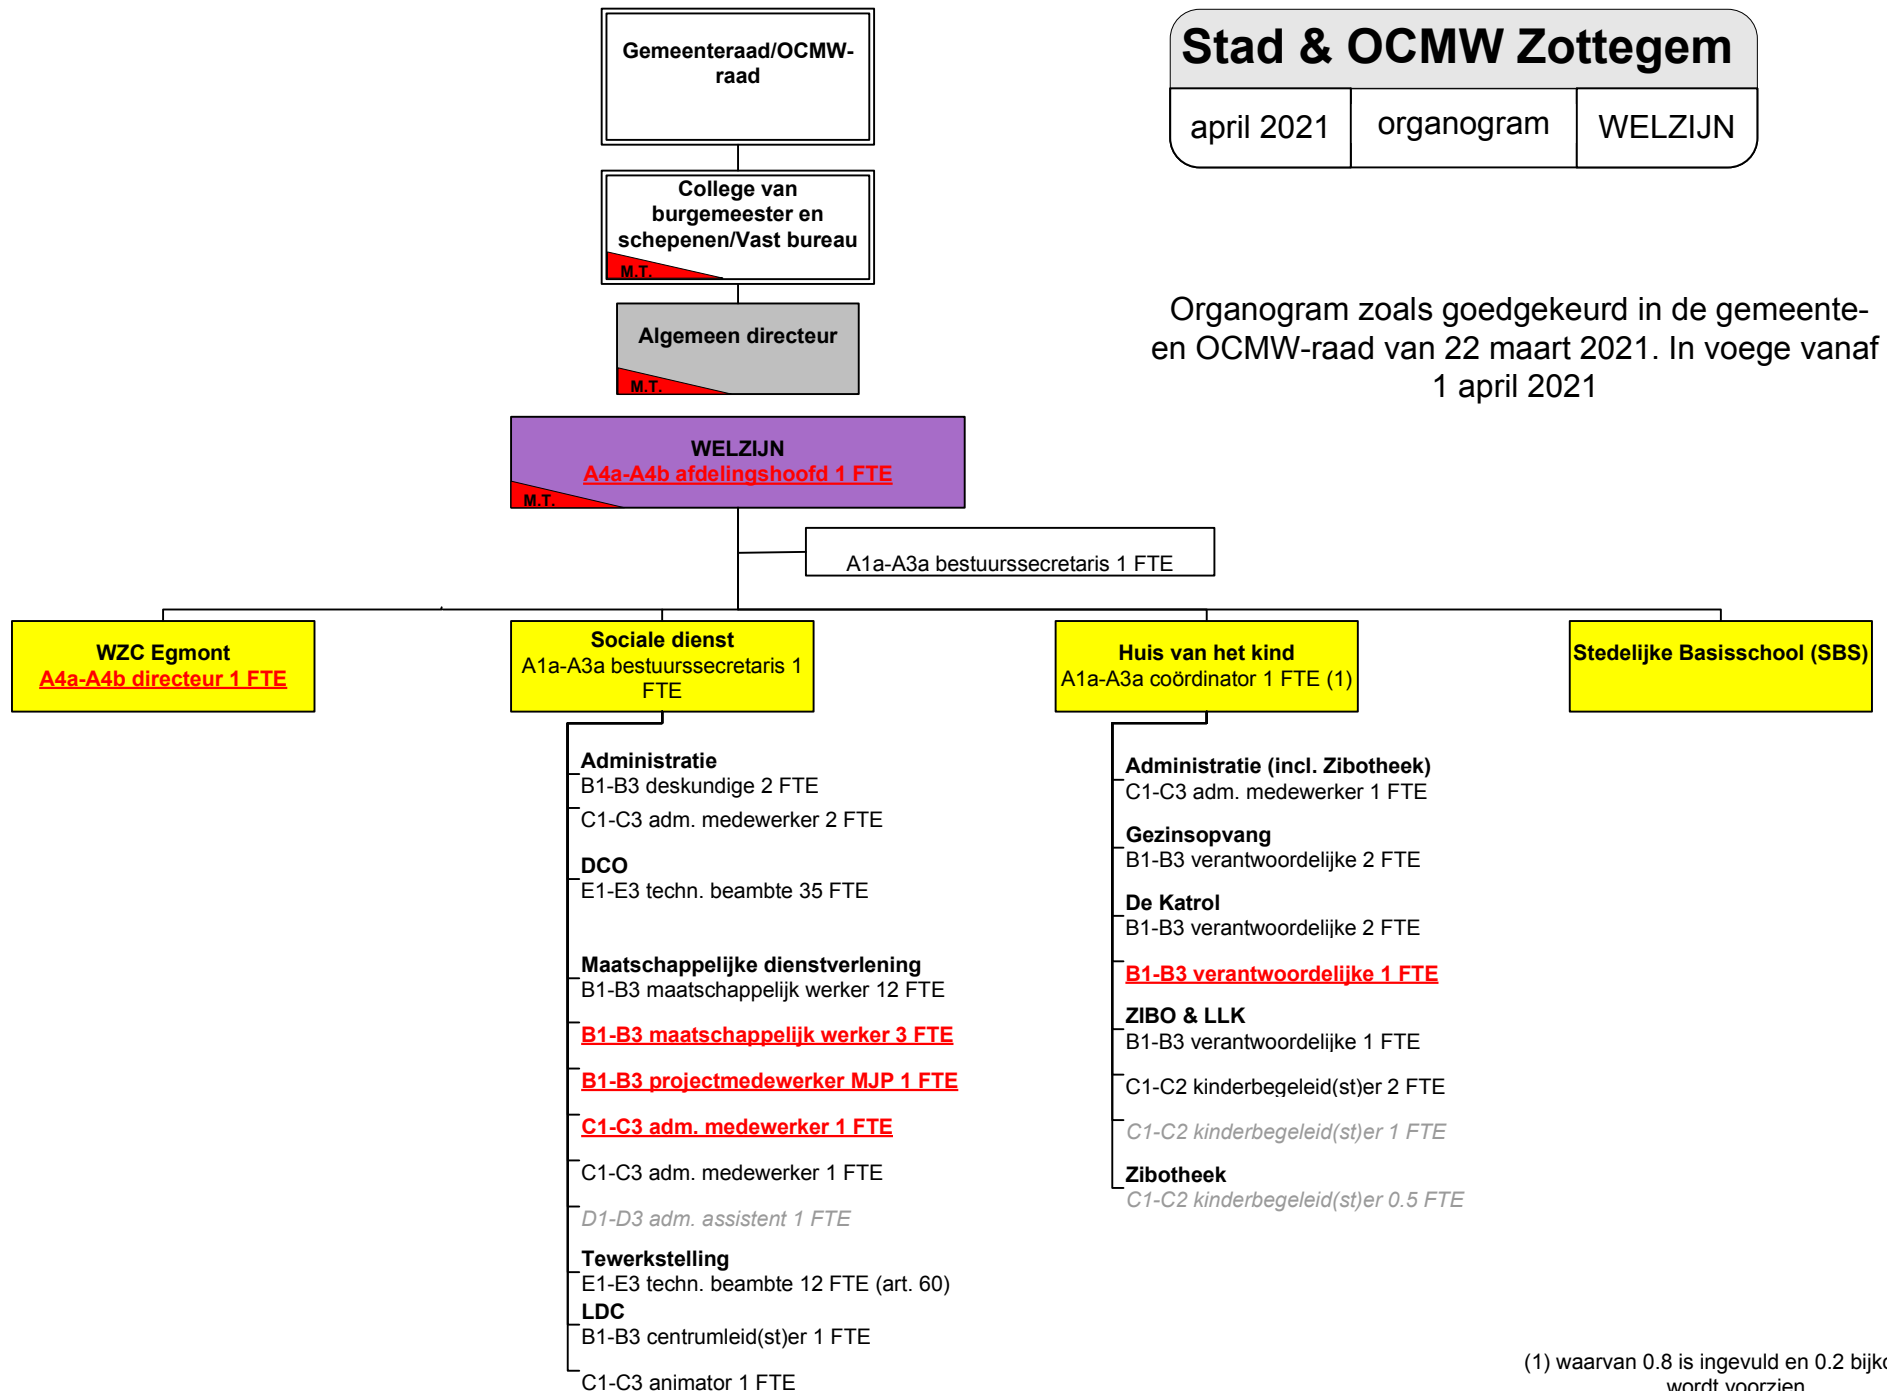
Stad & OCMW Zottegem

april 2021 | organogram | WELZIJN

Organogram zoals goedgekeurd in de gemeente- en OCMW-raad van 22 maart 2021. In voege vanaf 1 april 2021

Gemeenteraad/OCMW-raad

College van burgemeester en schepenen/Vast bureau
M.T.

Algemeen directeur
M.T.

WELZIJN
A4a-A4b afdelingshoofd 1 FTE
M.T.

A1a-A3a bestuurssecretaris 1 FTE

WZC Egmont
A4a-A4b directeur 1 FTE

Sociale dienst
A1a-A3a bestuurssecretaris 1 FTE

Huis van het kind
A1a-A3a coördinator 1 FTE (1)

Stedelijke Basisschool (SBS)

Administratie
B1-B3 deskundige 2 FTE
C1-C3 adm. medewerker 2 FTE

DCO
E1-E3 techn. beambte 35 FTE

Maatschappelijke dienstverlening
B1-B3 maatschappelijk werker 12 FTE
B1-B3 maatschappelijk werker 3 FTE
B1-B3 projectmedewerker MJP 1 FTE
C1-C3 adm. medewerker 1 FTE
C1-C3 adm. medewerker 1 FTE
D1-D3 adm. assistent 1 FTE

Tewerkstelling
E1-E3 techn. beambte 12 FTE (art. 60)
LDC
B1-B3 centrumleid(st)er 1 FTE
C1-C3 animator 1 FTE

Administratie (incl. Zibotheek)
C1-C3 adm. medewerker 1 FTE

Gezinsopvang
B1-B3 verantwoordelijke 2 FTE

De Katrol
B1-B3 verantwoordelijke 2 FTE
B1-B3 verantwoordelijke 1 FTE

ZIBO & LLK
B1-B3 verantwoordelijke 1 FTE
C1-C2 kinderbegeleid(st)er 2 FTE
C1-C2 kinderbegeleid(st)er 1 FTE

Zibotheek
C1-C2 kinderbegeleid(st)er 0.5 FTE

(1) waarvan 0.8 is ingevuld en 0.2 bijk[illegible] wordt voorzien